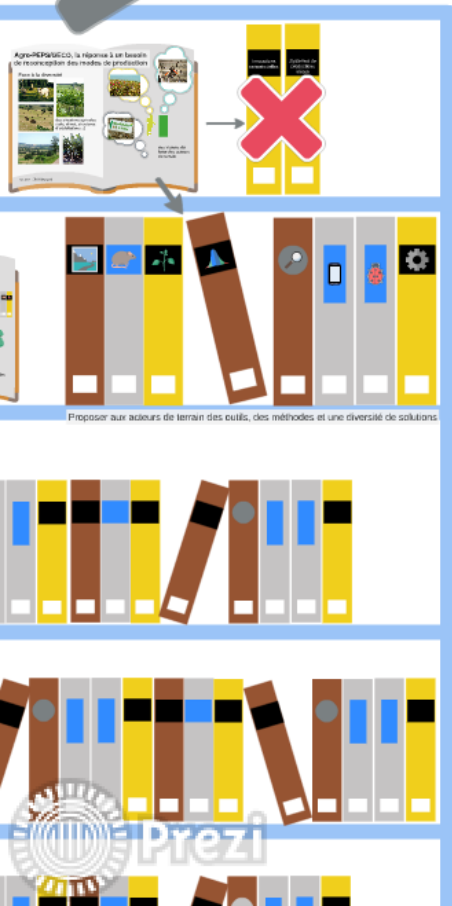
Agro-PEPS/GECO, la réponse à un besoin de reconception des modes de production

Face à la diversité

Innovations

Proposer aux acteurs de terrain des outils, des méthodes et une diversité de solutions

Prezi